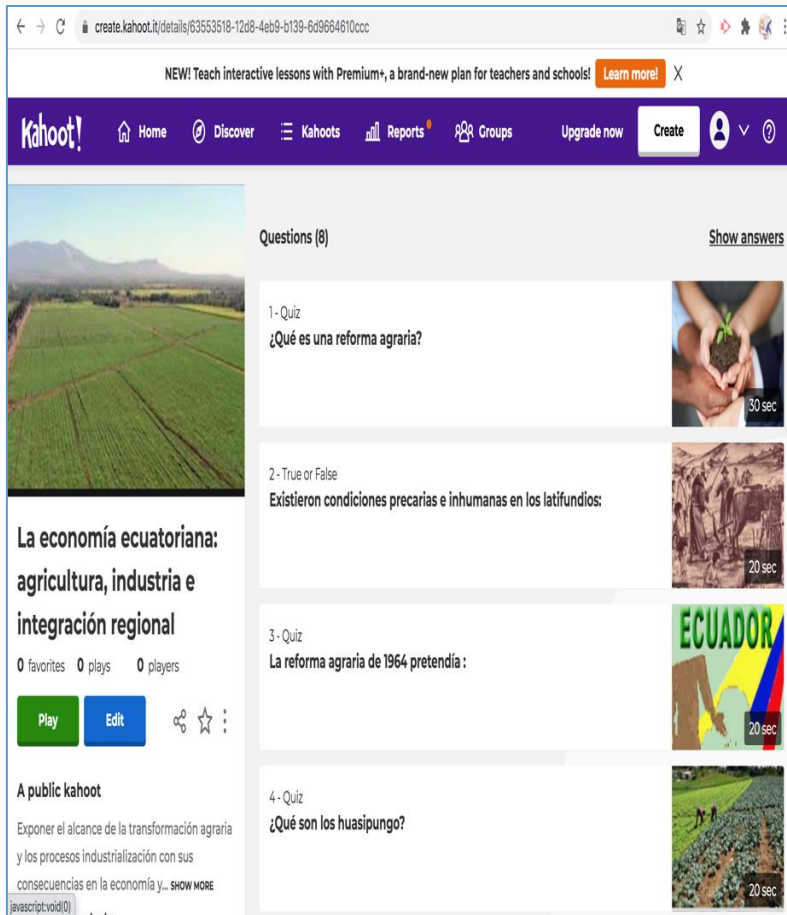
create.kahoot.it/details/63553518-12d8-4eb9-b139-6d9664610ccc

NEW! Teach interactive lessons with Premium+, a brand-new plan for teachers and schools! Learn more! X

Kahoot! Home Discover Kahoots Reports Groups Upgrade now Create

La economía ecuatoriana: agricultura, industria e integración regional

0 favorites 0 plays 0 players

Play Edit

A public kahoot

Exponer el alcance de la transformación agraria y los procesos industrialización con sus consecuencias en la economía y... SHOW MORE

javascript:void(0)

Questions (8)

Show answers

1 - Quiz
¿Qué es una reforma agraria?
30 sec

2 - True or False
Existieron condiciones precarias e inhumanas en los latifundios:
20 sec

3 - Quiz
La reforma agraria de 1964 pretendía :
ECUADOR
20 sec

4 - Quiz
¿Qué son los huasipungo?
20 sec